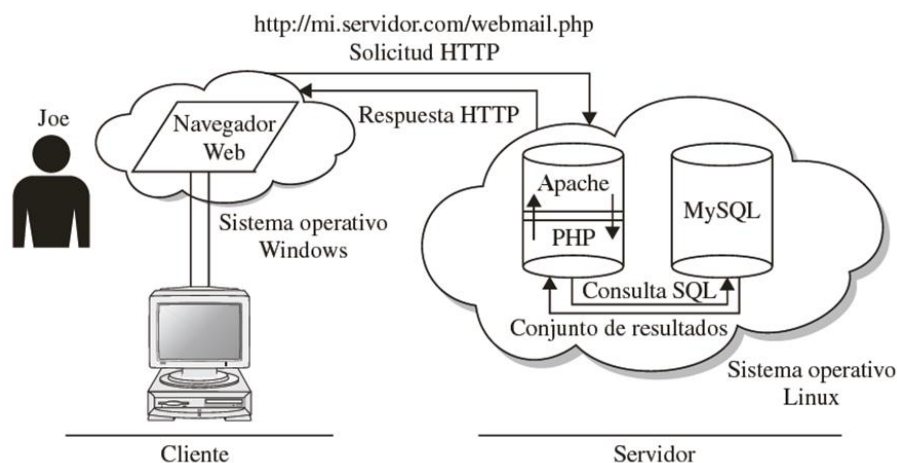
http://mi.servidor.com/webmail.php
Solicitud HTTP

Joe

Navegador Web

Respuesta HTTP

Sistema operativo Windows

Apache

PHP

MySQL

Consulta SQL

Conjunto de resultados

Sistema operativo Linux

Cliente

Servidor